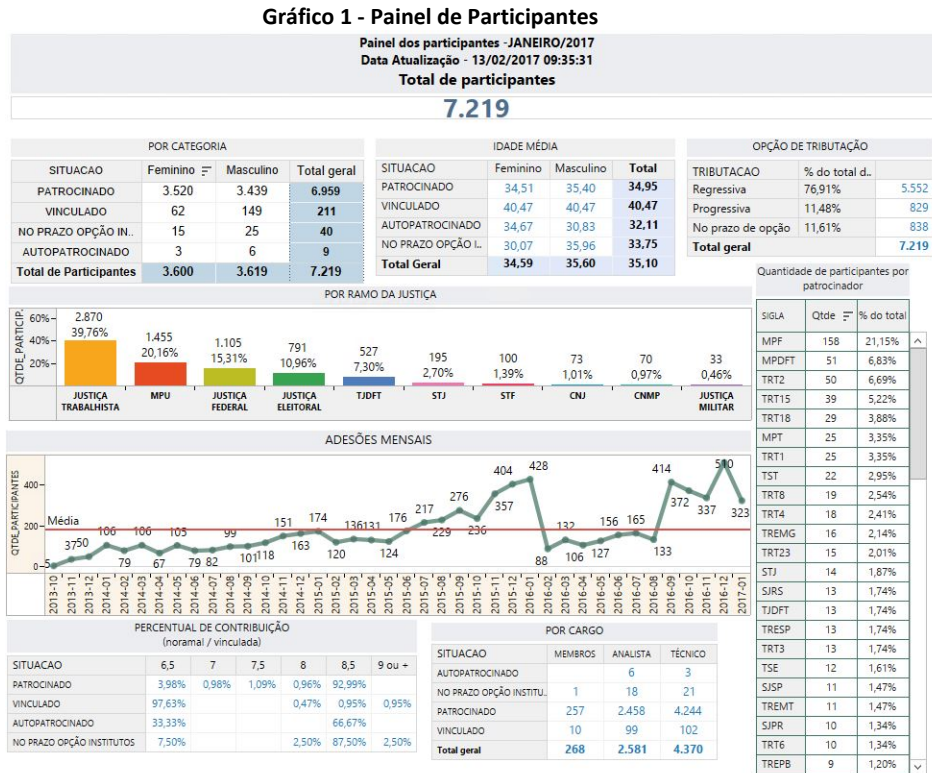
Gráfico 1 - Painel de Participantes

Painel dos participantes -JANEIRO/2017
Data Atualização - 13/02/2017 09:35:31
Total de participantes

7.219

POR CATEGORIA

| SITUACAO | Feminino | Masculino | Total geral |
|---|---|---|---|
| PATROCINADO | 3.520 | 3.439 | 6.959 |
| VINCULADO | 62 | 149 | 211 |
| NO PRAZO OPÇÃO IN.. | 15 | 25 | 40 |
| AUTOPATROCINADO | 3 | 6 | 9 |
| Total de Participantes | 3.600 | 3.619 | 7.219 |

IDADE MÉDIA

| SITUACAO | Feminino | Masculino | Total |
|---|---|---|---|
| PATROCINADO | 34,51 | 35,40 | 34,95 |
| VINCULADO | 40,47 | 40,47 | 40,47 |
| AUTOPATROCINADO | 34,67 | 30,83 | 32,11 |
| NO PRAZO OPÇÃO I.. | 30,07 | 35,96 | 33,75 |
| Total Geral | 34,59 | 35,60 | 35,10 |

OPÇÃO DE TRIBUTAÇÃO

| TRIBUTACAO | % do total d.. | |
|---|---|---|
| Regressiva | 76,91% | 5.552 |
| Progressiva | 11,48% | 829 |
| No prazo de opção | 11,61% | 838 |
| Total geral | | 7.219 |

POR RAMO DA JUSTIÇA

QTDE_PARTICIP.
60%
40%
20%

2.870 39,76% JUSTIÇA TRABALHISTA
1.455 20,16% MPU
1.105 15,31% JUSTIÇA FEDERAL
791 10,96% JUSTIÇA ELEITORAL
527 7,30% TJDFT
195 2,70% STJ
100 1,39% STF
73 1,01% CNJ
70 0,97% CNMP
33 0,46% JUSTIÇA MILITAR

ADESÕES MENSAIS

QTDE_PARTICIPANTES
400
200
0
Média

5 37 50 106 79 106 67 105 79 82 99 101 118 151 163 174 120 136 131 124 176 217 229 276 236 404 357 428 88 132 106 127 156 165 133 414 372 337 510 323

2013-10 2013-11 2013-12 2014-01 2014-02 2014-03 2014-04 2014-05 2014-06 2014-07 2014-08 2014-09 2014-10 2014-11 2014-12 2015-01 2015-02 2015-03 2015-04 2015-05 2015-06 2015-07 2015-08 2015-09 2015-10 2015-11 2015-12 2016-01 2016-02 2016-03 2016-04 2016-05 2016-06 2016-07 2016-08 2016-09 2016-10 2016-11 2016-12 2017-Q1

Quantidade de participantes por patrocinador

| SIGLA | Qtde | % do total |
|---|---|---|
| MPF | 158 | 21,15% |
| MPDFT | 51 | 6,83% |
| TRT2 | 50 | 6,69% |
| TRT15 | 39 | 5,22% |
| TRT18 | 29 | 3,88% |
| MPT | 25 | 3,35% |
| TRT1 | 25 | 3,35% |
| TST | 22 | 2,95% |
| TRT8 | 19 | 2,54% |
| TRT4 | 18 | 2,41% |
| TREMG | 16 | 2,14% |
| TRT23 | 15 | 2,01% |
| STJ | 14 | 1,87% |
| SJRS | 13 | 1,74% |
| TJDFT | 13 | 1,74% |
| TRESP | 13 | 1,74% |
| TRT3 | 13 | 1,74% |
| TSE | 12 | 1,61% |
| SJSP | 11 | 1,47% |
| TREMT | 11 | 1,47% |
| SJPR | 10 | 1,34% |
| TRT6 | 10 | 1,34% |
| TREPB | 9 | 1,20% |

PERCENTUAL DE CONTRIBUIÇÃO
(noramal / vinculada)

| SITUACAO | 6,5 | 7 | 7,5 | 8 | 8,5 | 9 ou + |
|---|---|---|---|---|---|---|
| PATROCINADO | 3,98% | 0,98% | 1,09% | 0,96% | 92,99% | |
| VINCULADO | 97,63% | | | 0,47% | 0,95% | 0,95% |
| AUTOPATROCINADO | 33,33% | | | | 66,67% | |
| NO PRAZO OPÇÃO INSTITUTOS | 7,50% | | | 2,50% | 87,50% | 2,50% |

POR CARGO

| SITUACAO | MEMBROS | ANALISTA | TÉCNICO |
|---|---|---|---|
| AUTOPATROCINADO | | 6 | 3 |
| NO PRAZO OPÇÃO INSTITU.. | 1 | 18 | 21 |
| PATROCINADO | 257 | 2.458 | 4.244 |
| VINCULADO | 10 | 99 | 102 |
| Total geral | 268 | 2.581 | 4.370 |